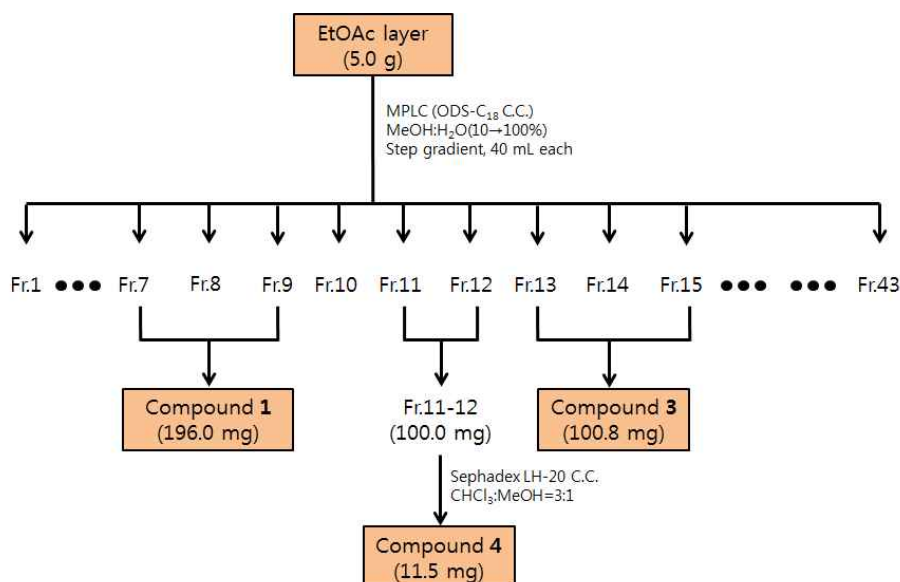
EtOAc layer
(5.0 g)

MPLC (ODS-$C_{18}$ C.C.)
MeOH:$H_2O$(10→100%)
Step gradient, 40 mL each

Fr.1 ●●● Fr.7 Fr.8 Fr.9 Fr.10 Fr.11 Fr.12 Fr.13 Fr.14 Fr.15 ●●● ●●● Fr.43

Compound **1**
(196.0 mg)

Fr.11-12
(100.0 mg)

Compound **3**
(100.8 mg)

Sephadex LH-20 C.C.
$CHCl_3$:MeOH=3:1

Compound **4**
(11.5 mg)